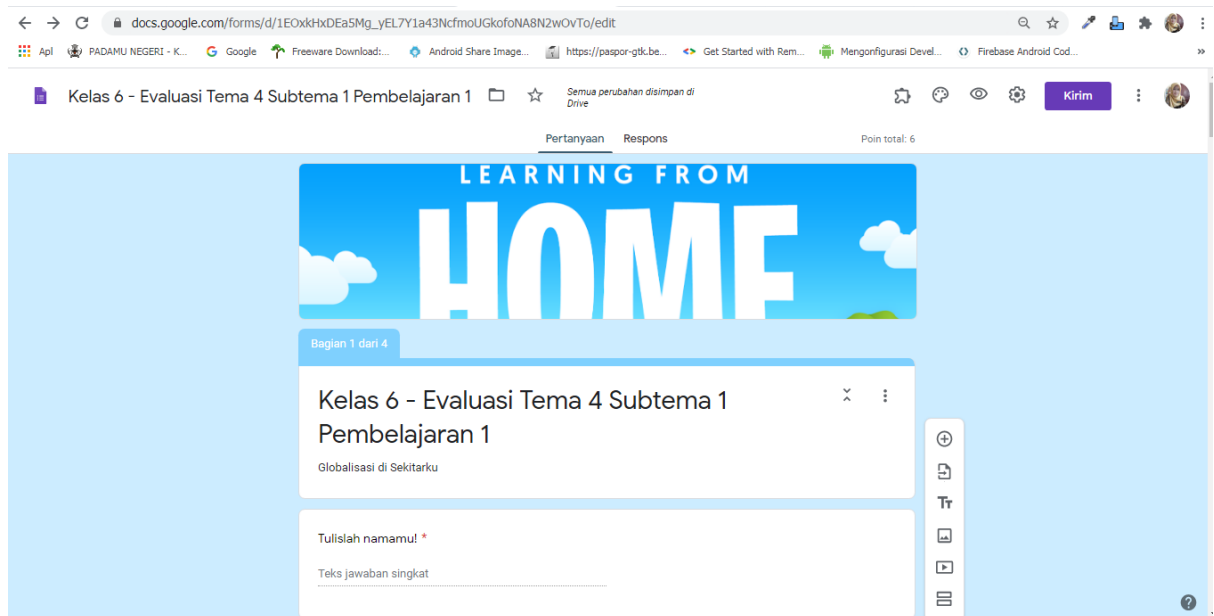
docs.google.com/forms/d/1EOxkHxDEa5Mg_yEL7Y1a43NcfmoUGkofoNA8N2wOvTo/edit

Apl PADAMU NEGERI - K... Google Freeware Download:... Android Share Image... https://paspor-gtk.be... Get Started with Rem... Mengonfigurasi Devel... Firebase Android Cod...

Kelas 6 - Evaluasi Tema 4 Subtema 1 Pembelajaran 1

Semua perubahan disimpan di Drive

Kirim

Pertanyaan Respons

Poin total: 6

LEARNING FROM HOME

Bagian 1 dari 4

Kelas 6 - Evaluasi Tema 4 Subtema 1 Pembelajaran 1

Globalisasi di Sekitarku

Tulislah namamu! *

Teks jawaban singkat